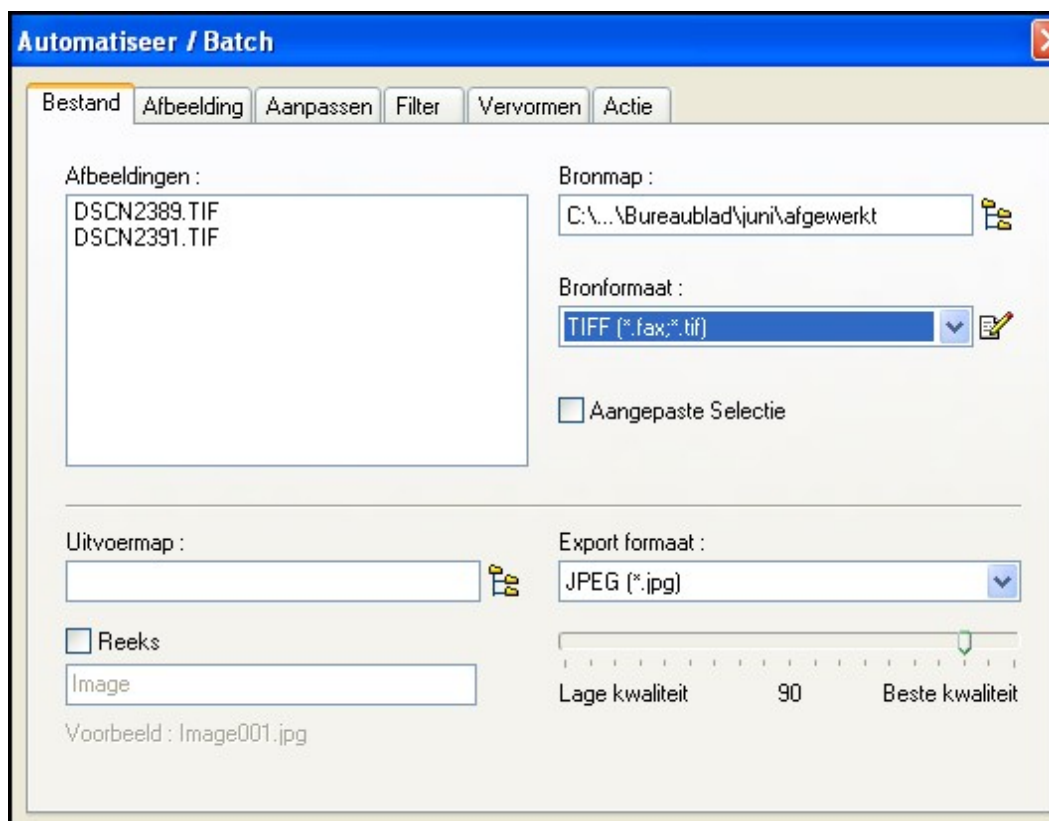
Automatiseer / Batch

Bestand | Afbeelding | Aanpassen | Filter | Vervormen | Actie

Afbeeldingen :

DSCN2389.TIF
DSCN2391.TIF

Bronmap :

C:\...\Bureaublad\juni\afgewerkt

Bronformaat :

TIFF (*.fax;*.tif)

Aangepaste Selectie

Uitvoermap :

Reeks

Image

Voorbeeld : Image001.jpg

Export formaat :

JPEG (*.jpg)

Lage kwaliteit 90 Beste kwaliteit